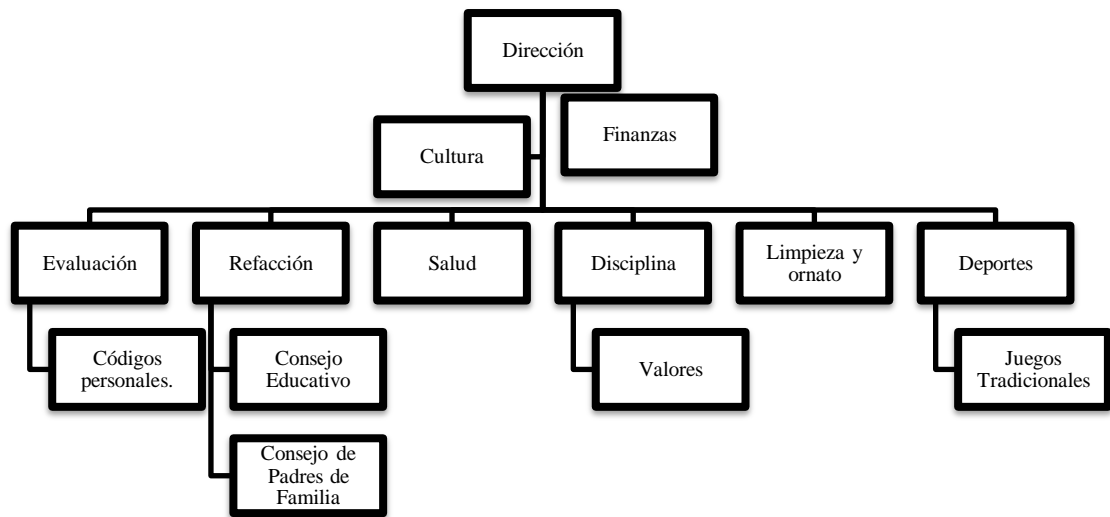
Dirección

Cultura

Finanzas

Evaluación

Refacción

Salud

Disciplina

Limpieza y ornato

Deportes

Códigos personales.

Consejo Educativo

Consejo de Padres de Familia

Valores

Juegos Tradicionales